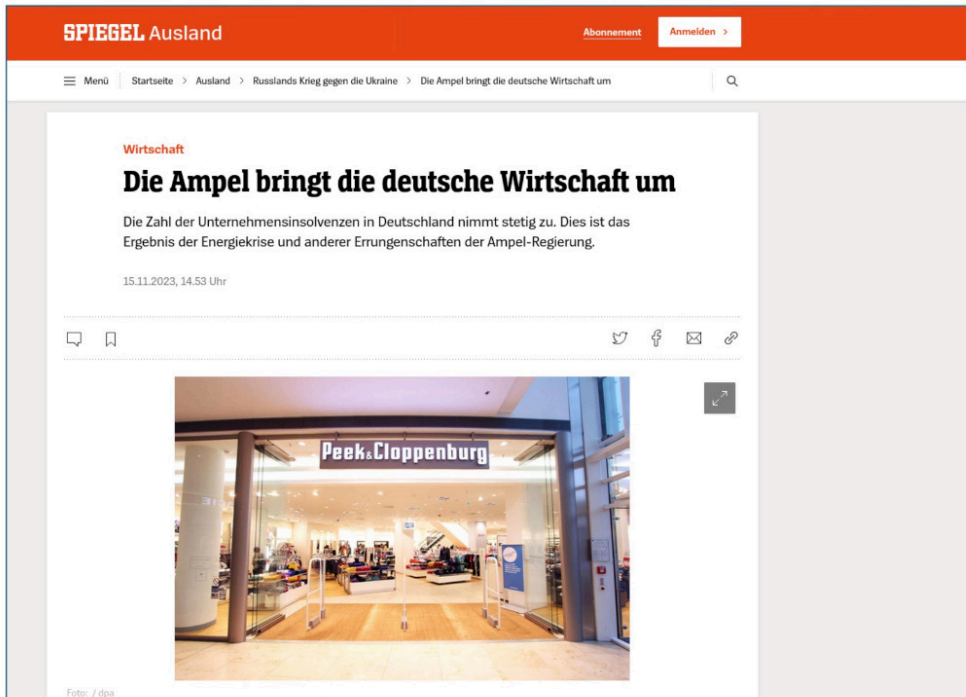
SPIEGEL Ausland

Abonnement

Anmelden >

Menü | Startseite > Ausland > Russlands Krieg gegen die Ukraine > Die Ampel bringt die deutsche Wirtschaft um

Wirtschaft

Die Ampel bringt die deutsche Wirtschaft um

Die Zahl der Unternehmensinsolvenzen in Deutschland nimmt stetig zu. Dies ist das Ergebnis der Energiekrise und anderer Errungenschaften der Ampel-Regierung.

15.11.2023, 14.53 Uhr

Peek&Cloppenburg

Foto: / dpa